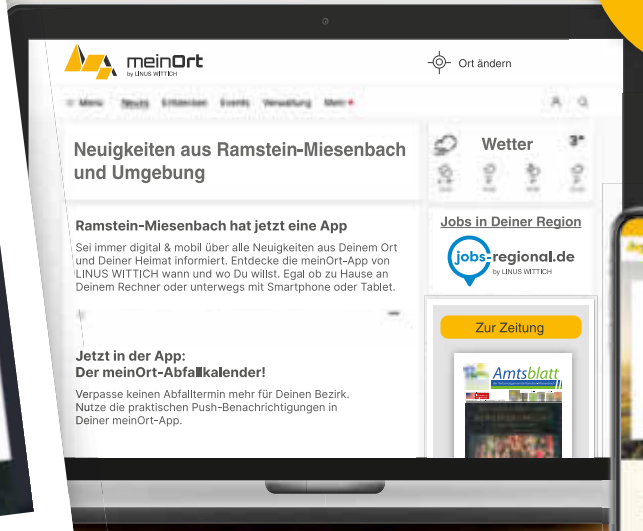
meinOrt
by LINUS WITTICH

Ort ändern

≡ Menü Neues Entdecken Events Verwaltung Mehr +

Neuigkeiten aus Ramstein-Miesenbach und Umgebung

Wetter 3°

Ramstein-Miesenbach hat jetzt eine App

Sei immer digital & mobil über alle Neuigkeiten aus Deinem Ort und Deiner Heimat informiert. Entdecke die meinOrt-App von LINUS WITTICH wann und wo Du willst. Egal ob zu Hause an Deinem Rechner oder unterwegs mit Smartphone oder Tablet.

Jobs in Deiner Region

jobs-regional.de
by LINUS WITTICH

Zur Zeitung

Amtsblatt

Jetzt in der App:
Der meinOrt-Abfallkalender!

Verpasse keinen Abfalltermin mehr für Deinen Bezirk. Nutze die praktischen Push-Benachrichtigungen in Deiner meinOrt-App.